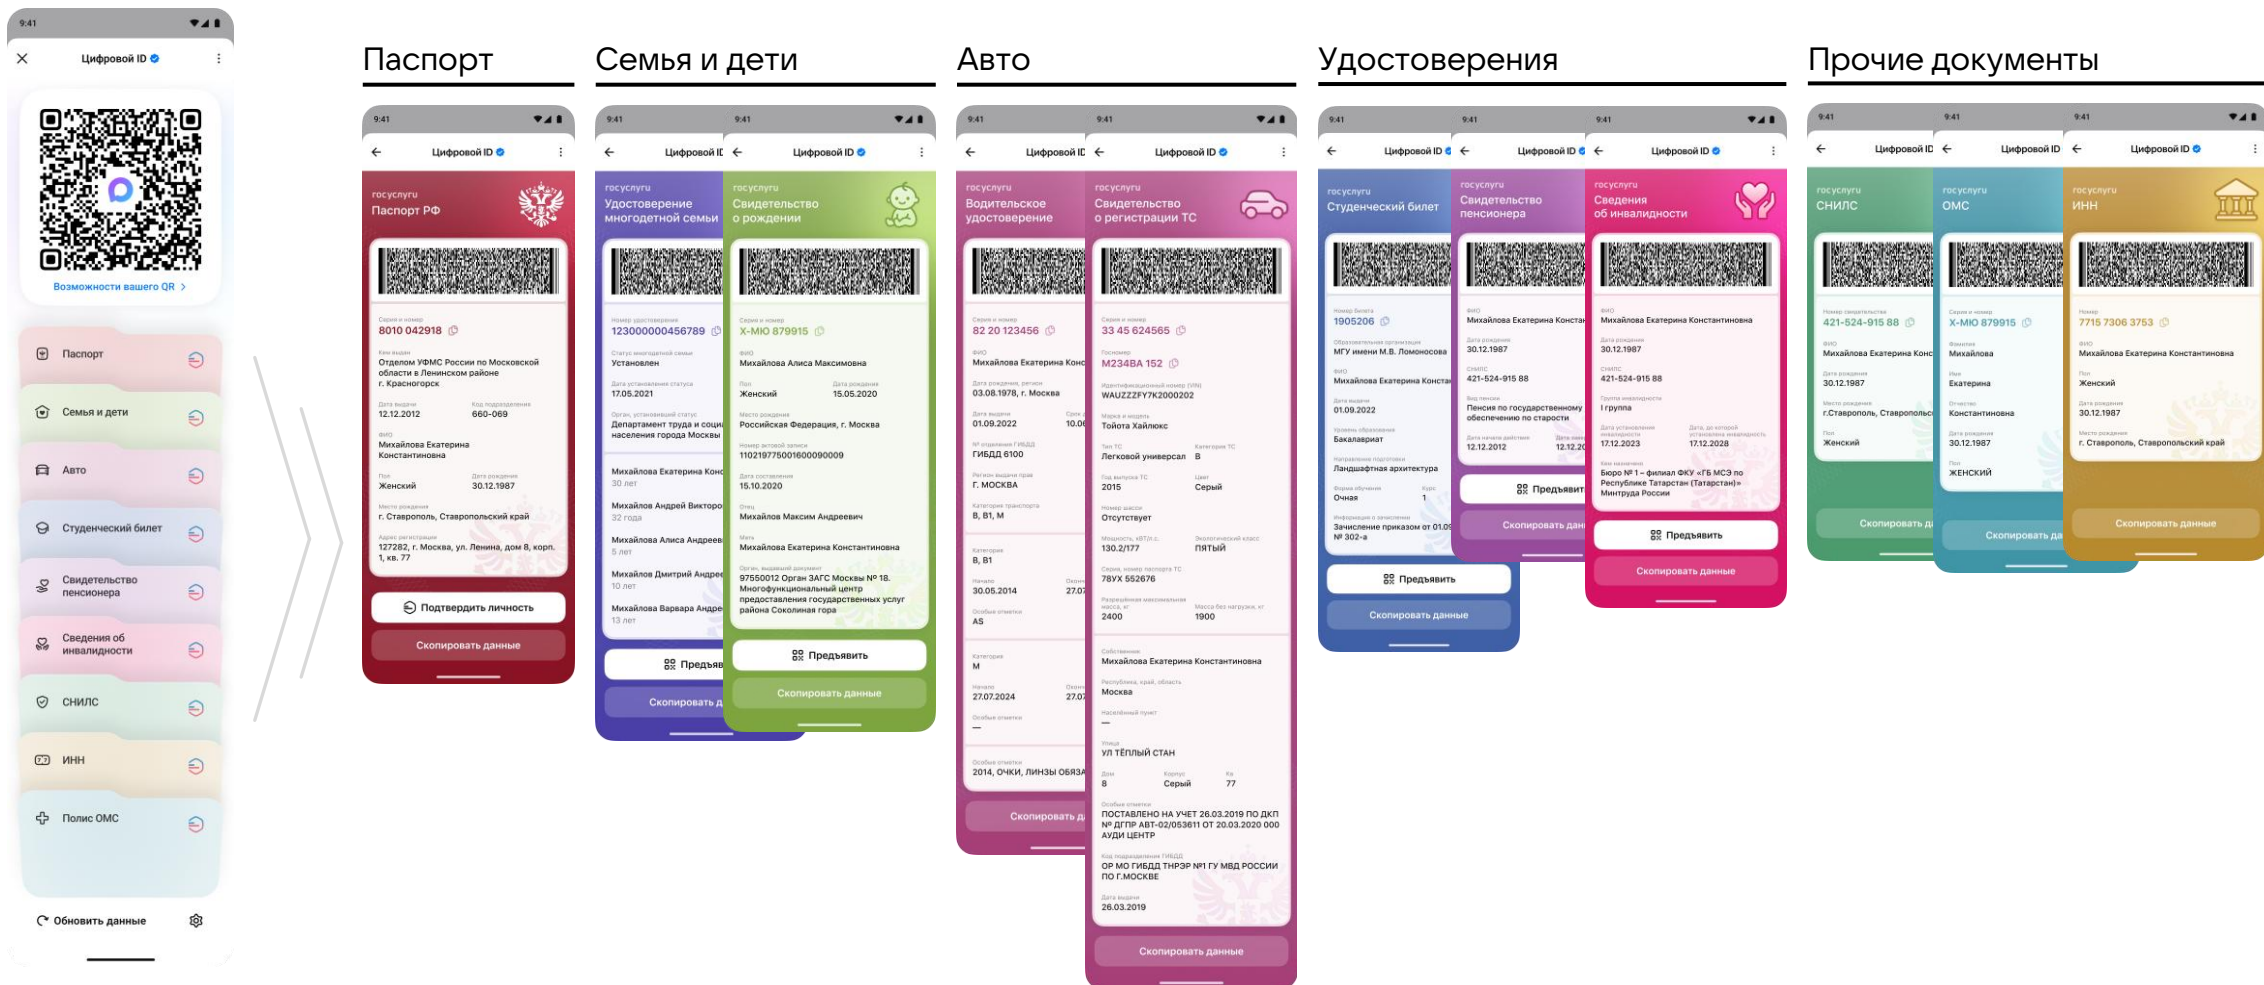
9:41

Цифровой ID

Возможности вашего QR

Паспорт

Семья и дети

Авто

Студенческий билет

Свидетельство пенсионера

Сведения об инвалидности

СНИЛС

ИНН

Полис ОМС

Обновить данные

Паспорт

9:41

Цифровой ID

госуслуги
Паспорт РФ

Серия и номер
8010 042918

Кем выдан
Отделом УФМС России по Московской области в Ленинском районе г. Красногорск

Дата выдачи
12.12.2012

Код подразделения
660-069

ФИО
Михайлова Екатерина Константиновна

Пол
Женский

Дата рождения
30.12.1987

Место рождения
г. Ставрополь, Ставропольский край

Адрес регистрации
127282, г. Москва, ул. Ленина, дом 8, корп. 1, кв. 77

Подтвердить личность

Скопировать данные

Семья и дети

9:41

Цифровой ID

госуслуги
Удостоверение многодетной семьи

Номер удостоверения
123000000456789

Статус многодетной семьи
Установлен

Дата установления статуса
17.05.2021

Орган, установивший статус
Департамент труда и соци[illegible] населения города Москвы

Михайлова Екатерина Конс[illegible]
30 лет

Михайлов Андрей Викторо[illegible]
32 года

Михайлова Алиса Андреев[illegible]
5 лет

Михайлов Дмитрий Андре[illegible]
10 лет

Михайлова Варвара Андре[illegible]
13 лет

Предъяв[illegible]

Скопировать д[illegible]

9:41

Цифровой ID

госуслуги
Свидетельство о рождении

Серия и номер
X-МЮ 879915

ФИО
Михайлова Алиса Максимовна

Пол
Женский

Дата рождения
15.05.2020

Место рождения
Российская Федерация, г. Москва

Номер актовой записи
110219775001600090009

Дата составления
15.10.2020

Отец
Михайлов Максим Андреевич

Мать
Михайлова Екатерина Константиновна

Орган, выдавший документ
97550012 Орган ЗАГС Москвы № 18. Многофункциональный центр предоставления государственных услуг района Сокольная гора

Предъявить

Скопировать данные

Авто

9:41

Цифровой ID

госуслуги
Водительское удостоверение

Серия и номер
82 20 123456

ФИО
Михайлова Екатерина Конс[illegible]

Дата рождения, регион
03.08.1978, г. Москва

Дата выдачи
01.09.2022

Срок
10.0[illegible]

Подразделение ГИБДД
ГИБДД 6100

Регион выдачи прав
Г. МОСКВА

Категории транспорта
B, B1, M

Категория
B, B1

Начало
30.05.2014

Оконч.
27.0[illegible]

Особые отметки
AS

Категория
M

Начало
27.07.2024

Оконч.
27.0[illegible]

Особые отметки
—

Особые отметки
2014, ОЧКИ, ЛИНЗЫ ОБЯЗА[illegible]

Скопировать д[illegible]

9:41

Цифровой ID

госуслуги
Свидетельство о регистрации ТС

Серия и номер
33 45 624565

Госномер
M234BA 152

Идентификационный номер (VIN)
WAUZZZFY7K2000202

Марка и модель
Тойота Хайлюкс

Тип ТС
Легковой универсал

Категория ТС
B

Год выпуска ТС
2015

Цвет
Серый

Номер шасси
Отсутствует

Мощность, кВт/л.с.
130.2/177

Экологический класс
ПЯТЫЙ

Серия, номер паспорта ТС
78УХ 552676

Разрешённая максимальная масса, кг
2400

Масса без нагрузки, кг
1900

Собственник
Михайлова Екатерина Константиновна

Республика, край, область
Москва

Населённый пункт
—

Улица
УЛ ТЁПЛЫЙ СТАН

Дом
8

Корпус
Серый

Кв
77

Особые отметки
ПОСТАВЛЕНО НА УЧЕТ 26.03.2019 ПО ДКП № ДГПР АВТ-02/053611 ОТ 20.03.2020 000 АУДИ ЦЕНТР

Код подразделения ГИБДД
ОР МО ГИБДД ТНРЭР №1 ГУ МВД РОССИИ ПО Г.МОСКВЕ

Дата выдачи
26.03.2019

Скопировать данные

Удостоверения

9:41

Цифровой ID

госуслуги
Студенческий билет

Номер билета
1905206

Образовательная организация
МГУ имени М.В. Ломоносова

ФИО
Михайлова Екатерина Конста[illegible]

Дата выдачи
01.09.2022

Уровень образования
Бакалавриат

Направление подготовки
Ландшафтная архитектура

Форма обучения
Очная

Курс
1

Информация о зачислении
Зачисление приказом от 01.0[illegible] № 302-а

Предъявить

Скопировать данные

9:41

Цифровой ID

госуслуги
Свидетельство пенсионера

ФИО
Михайлова Екатерина Конста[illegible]

Дата рождения
30.12.1987

СНИЛС
421-524-915 88

Вид пенсии
Пенсия по государственному обеспечению по старости

Дата начала действия
12.12.2012

Дата окон.
12.12.2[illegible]

Предъявит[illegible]

Скопировать дан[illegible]

9:41

Цифровой ID

госуслуги
Сведения об инвалидности

ФИО
Михайлова Екатерина Константиновна

Дата рождения
30.12.1987

СНИЛС
421-524-915 88

Группа инвалидности
I группа

Дата установления инвалидности
17.12.2023

Дата, до которой установлена инвалидность
17.12.2028

Кем назначена
Бюро № 1 – филиал ФКУ «ГБ МСЭ по Республике Татарстан (Татарстан)» Минтруда России

Предъявить

Скопировать данные

Прочие документы

9:41

Цифровой ID

госуслуги
СНИЛС

Номер свидетельства
421-524-915 88

ФИО
Михайлова Екатерина Конс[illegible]

Дата рождения
30.12.1987

Место рождения
г.Ставрополь, Ставропольс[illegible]

Пол
Женский

Скопировать д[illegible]

9:41

Цифровой ID

госуслуги
ОМС

Серия и номер
X-МЮ 879915

Фамилия
Михайлова

Имя
Екатерина

Отчество
Константиновна

Дата рождения
30.12.1987

Пол
ЖЕНСКИЙ

Скопировать да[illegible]

9:41

Цифровой ID

госуслуги
ИНН

Номер
7715 7306 3753

ФИО
Михайлова Екатерина Константиновна

Пол
Женский

Дата рождения
30.12.1987

Место рождения
г. Ставрополь, Ставропольский край

Скопировать данные